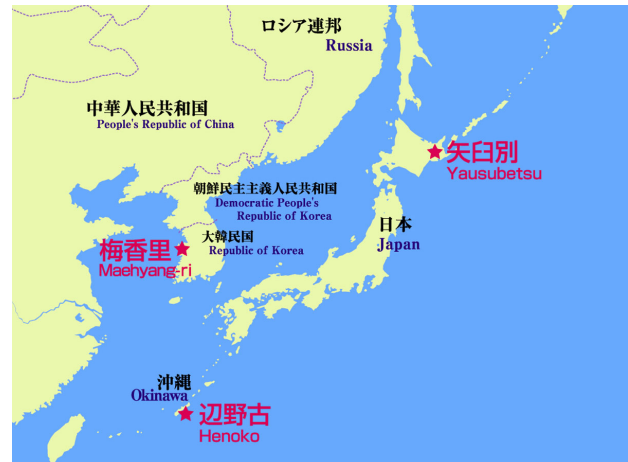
ロシア連邦
Russia

中華人民共和国
People's Republic of China

矢臼別
Yausubetsu

朝鮮民主主義人民共和国
Democratic People's Republic of Korea

日本
Japan

大韓民国
Republic of Korea

梅香里
Maehyang-ri

沖縄
Okinawa

辺野古
Henoko